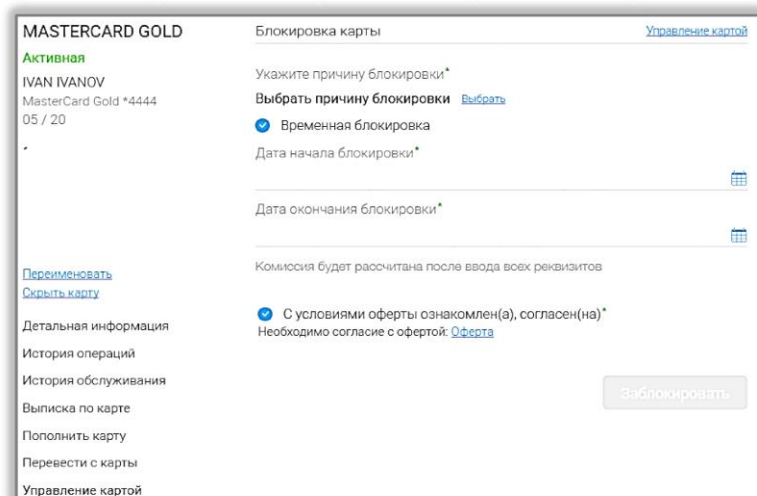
MASTERCARD GOLD
Активная
IVAN IVANOV
MasterCard Gold *4444
05 / 20

Переименовать
Скрыть карту

Детальная информация
История операций
История обслуживания
Выписка по карте
Пополнить карту
Перевести с карты
Управление картой

Блокировка карты
Управление картой

Укажите причину блокировки*
Выбрать причину блокировки Выбрать
Временная блокировка
Дата начала блокировки*
Дата окончания блокировки*
Комиссия будет рассчитана после ввода всех реквизитов

С условиями оферты ознакомлен(а), согласен(на)*
Необходимо согласие с офертой: Оферта

Заблокировать